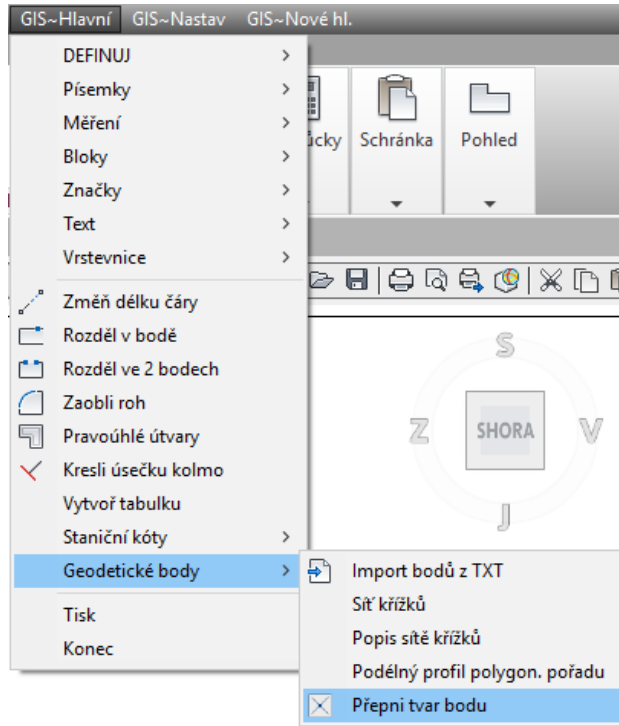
GIS~Hlavní GIS~Nastav GIS~Nové hl.

DEFINUJ >
Písemky >
Měření >
Bloky >
Značky >
Text >
Vrstevnice >
Změň délku čáry
Rozděl v bodě
Rozděl ve 2 bodech
Zaobli roh
Pravoúhlé útvary
Kresli úsečku kolmo
Vytvoř tabulku
Staniční kóty >
Geodetické body >
Tisk
Konec

ůcky
Schránka
Pohled

S
Z
SHORA
V
J

Import bodů z TXT
Síť křížků
Popis sítě křížků
Podélný profil polygon. pořadu
Přepni tvar bodu